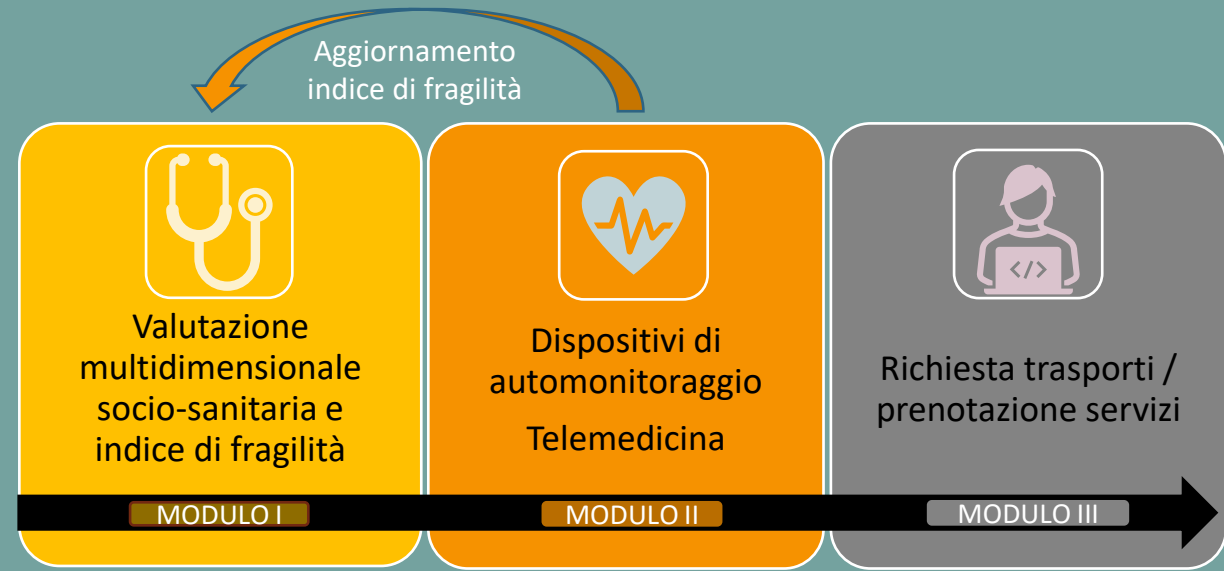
Aggiornamento indice di fragilità

Valutazione multidimensionale socio-sanitaria e indice di fragilità

MODULO I

Dispositivi di automonitoraggio

Telemedicina

MODULO II

</>

Richiesta trasporti / prenotazione servizi

MODULO III